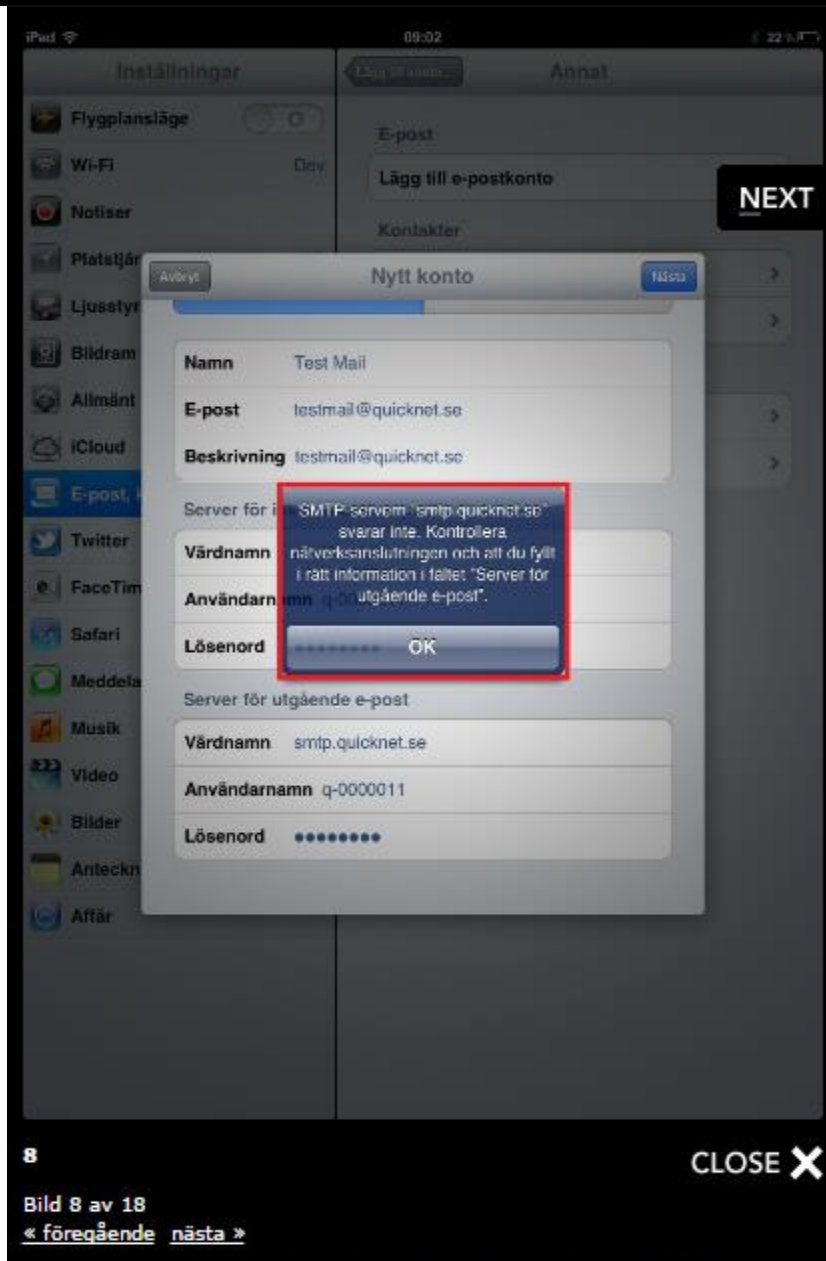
iPad 09:02 22 %

Inställningar

Lägg till konto... Annat

Flygplansläge O

Wi-Fi Driv

Notiser

Platstjän

Ljusstyr

Bildram

Allmänt

iCloud

E-post,

Twitter

FaceTim

Safari

Meddela

Musik

Video

Bilder

Anteckn

Affär

E-post

Lägg till e-postkonto

Kontakter

NEXT

Avbryt Nytt konto Nästa

Namn Test Mail

E-post testmail@quicknet.se

Beskrivning testmail@quicknet.se

Server för i

Värdnamn

Användarnamn q-00

Lösenord ••••••••

SMTP-servern "smtp.quicknet.se" svarar inte. Kontrollera nätverksanslutningen och att du fyllt i rätt information i fältet "Server för utgående e-post".

OK

Server för utgående e-post

Värdnamn smtp.quicknet.se

Användarnamn q-0000011

Lösenord ••••••••

8

CLOSE ✕

Bild 8 av 18
« föregående nästa »